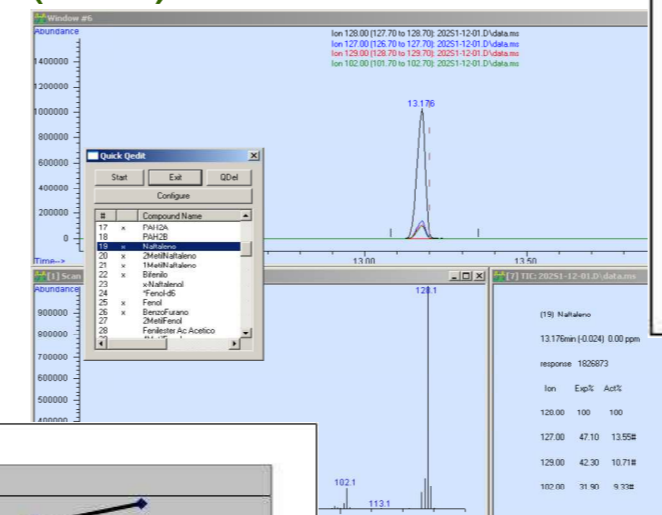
Window #6

Abundance

Ion 128.00 (127.70 to 128.70): 202S1-12-01.D\data.ms
Ion 127.00 (126.70 to 127.70): 202S1-12-01.D\data.ms
Ion 129.00 (128.70 to 129.70): 202S1-12-01.D\data.ms
Ion 102.00 (101.70 to 102.70): 202S1-12-01.D\data.ms

1400000
1200000
1000000
800000
600000
400000
200000
0

13.176

Time-->
13.00
13.50

Quick Qedit

Start
Exit
QDel
Configure

| # | | Compound Name |
|---|---|---|
| 17 | x | PAH2A |
| 18 | | PAH2B |
| 19 | x | Naftaleno |
| 20 | x | 2MetilNaftaleno |
| 21 | x | 1MetilNaftaleno |
| 22 | x | Bifenilo |
| 23 | | x-Naftalenol |
| 24 | | *Fenol-d6 |
| 25 | x | Fenol |
| 26 | x | BenzoFurano |
| 27 | | 2MetilFenol |
| 28 | | Fenilester Ac Acetico |

[1] Scan

Abundance

900000
800000
700000
600000
500000
400000

128.1
102.1
113.1

[7] TIC: 202S1-12-01.D\data.ms

(19) Naftaleno

13.176min (-0.024) 0.00 ppm

response 1826873

| Ion | Exp% | Act% |
|---|---|---|
| 128.00 | 100 | 100 |
| 127.00 | 47.10 | 13.55# |
| 129.00 | 42.30 | 10.71# |
| 102.00 | 31.90 | 9.33# |